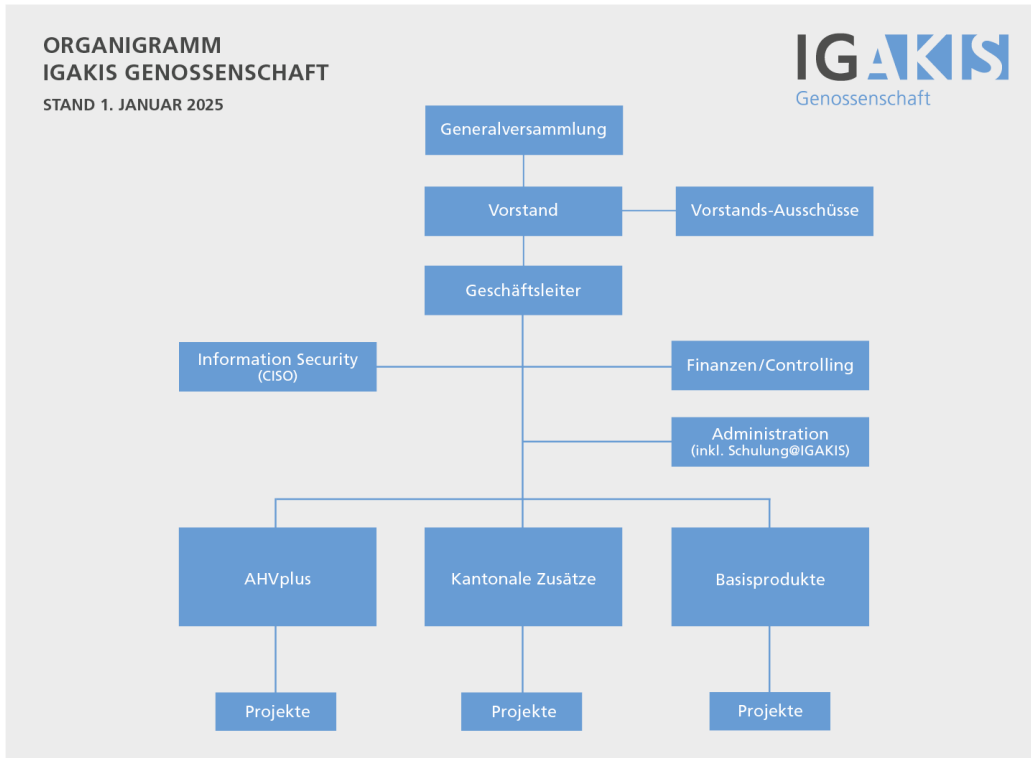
ORGANIGRAMM
IGAKIS GENOSSENSCHAFT

STAND 1. JANUAR 2025

IGAKIS
Genossenschaft

Generalversammlung

Vorstand

Vorstands-Ausschüsse

Geschäftsleiter

Information Security
(CISO)

Finanzen/Controlling

Administration
(inkl. Schulung@IGAKIS)

AHVplus

Kantonale Zusätze

Basisprodukte

Projekte

Projekte

Projekte